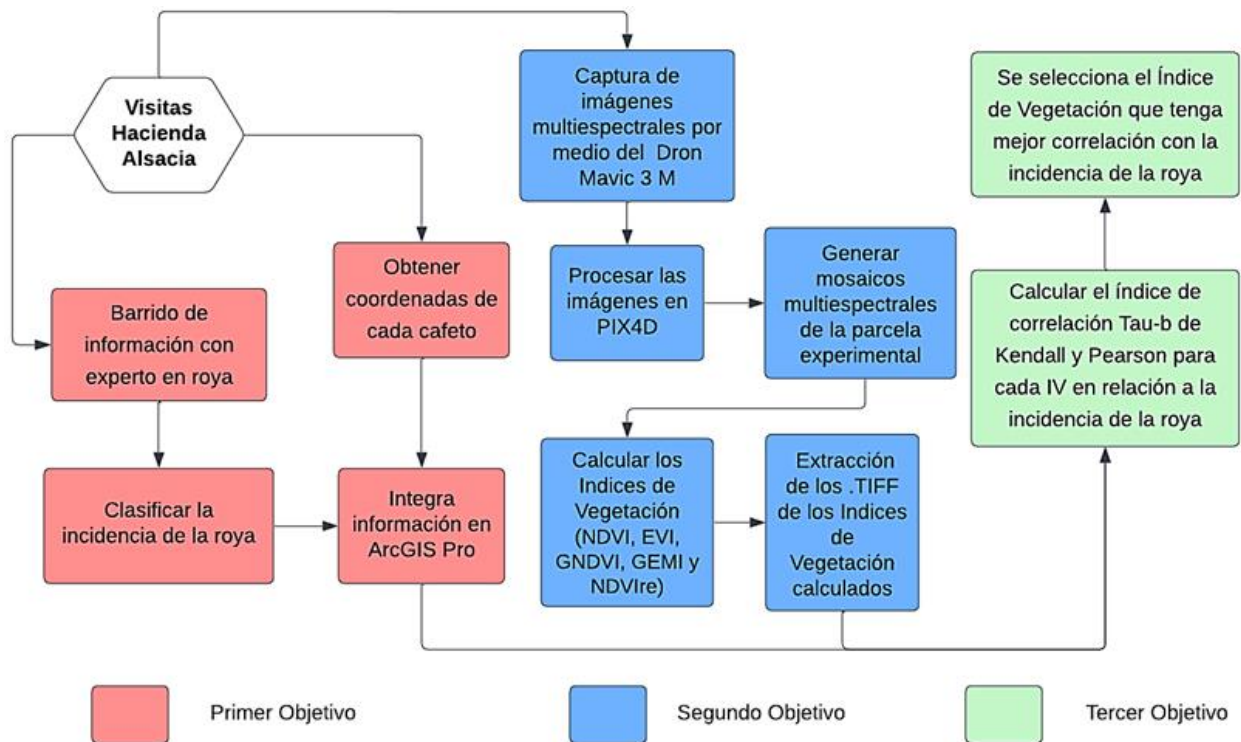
Visitas Hacienda Alsacia

Captura de imágenes multiespectrales por medio del Dron Mavic 3 M

Se selecciona el Índice de Vegetación que tenga mejor correlación con la incidencia de la roya

Obtener coordenadas de cada cafeto

Procesar las imágenes en PIX4D

Generar mosaicos multiespectrales de la parcela experimental

Calcular el índice de correlación Tau-b de Kendall y Pearson para cada IV en relación a la incidencia de la roya

Barrido de información con experto en roya

Clasificar la incidencia de la roya

Integra información en ArcGIS Pro

Calcular los Indices de Vegetación (NDVI, EVI, GNDVI, GEMI y NDVIre)

Extracción de los .TIFF de los Indices de Vegetación calculados

Primer Objetivo

Segundo Objetivo

Tercer Objetivo